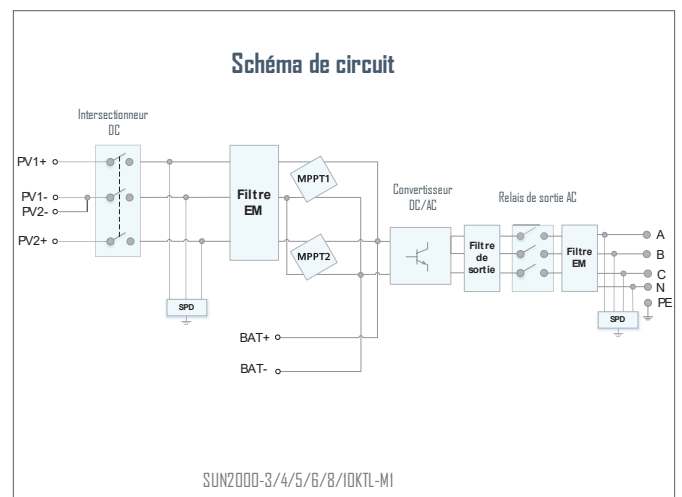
Schéma de circuit

Intersectionneur DC

PV1+
PV1-
PV2-
PV2+

SPD

Filtre EM

MPPT1

MPPT2

Convertisseur DC/AC

Filtre de sortie

Relais de sortie AC

Filtre EM

A
B
C
N
PE

SPD

BAT+
BAT-

SUN2000-3/4/5/6/8/10KTL-M1